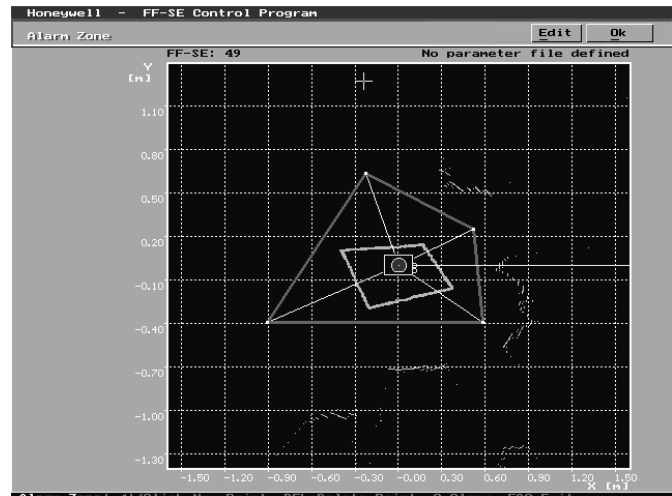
Honeywell - FF-SE Control Program

Alarm Zone

Edit

Ok

FF-SE: 49

No parameter file defined

Y
[m]

1.10

0.80

0.50

0.20

-0.10

-0.40

-0.70

-1.00

-1.30

-1.50 -1.20 -0.90 -0.60 -0.30 -0.00 0.30 0.60 0.90 1.20 1.50

X [m]

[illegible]